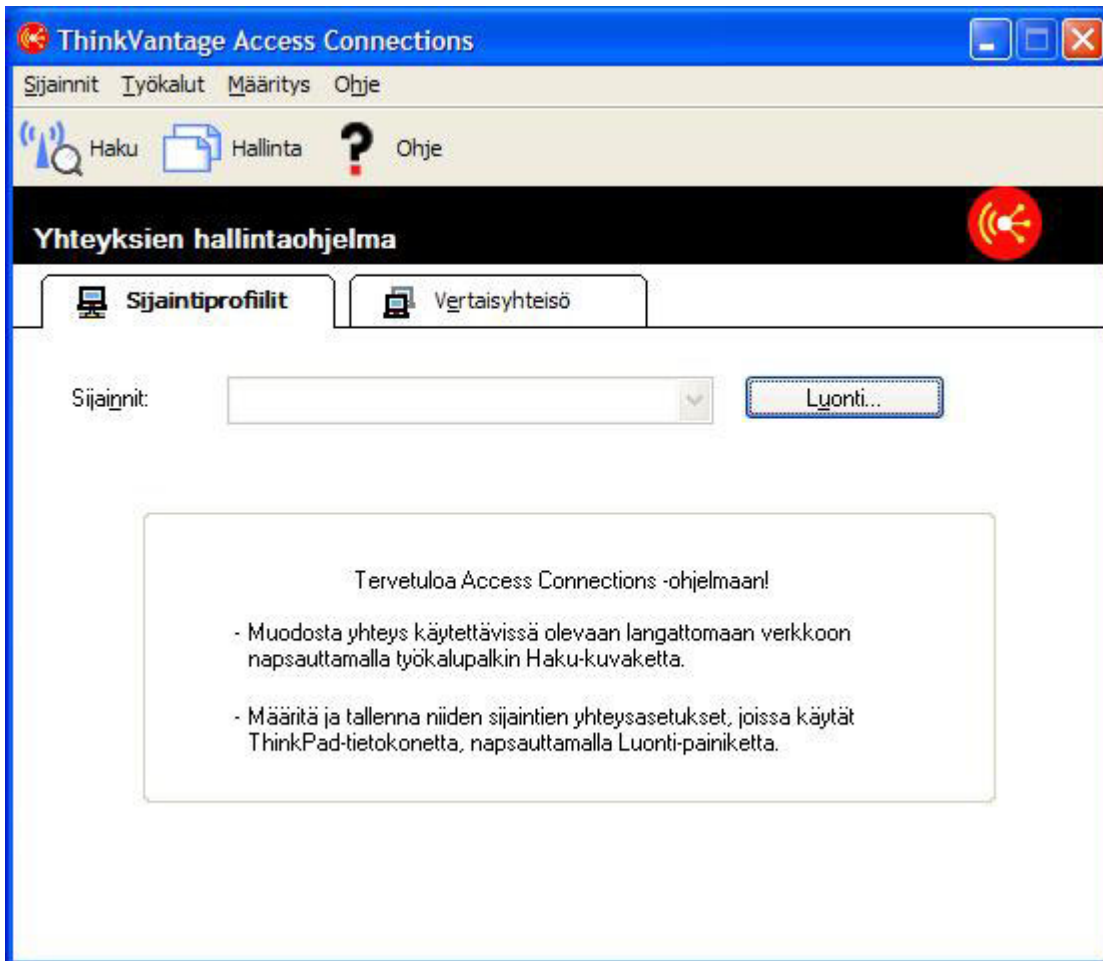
ThinkVantage Access Connections

Sijainnit Työkalut Määritys Ohje

Haku Hallinta Ohje

Yhteyksien hallintaohjelma

Sijaintiprofiilit Vertaisyhteisö

Sijainnit:

Luonti...

Tervetuloa Access Connections -ohjelmaan!

- Muodosta yhteys käytettävissä olevaan langattomaan verkkoon napsauttamalla työkalupalkin Haku-kuvaketta.

- Määritä ja tallenna niiden sijaintien yhteysasetukset, joissa käytät ThinkPad-tietokonetta, napsauttamalla Luonti-painiketta.